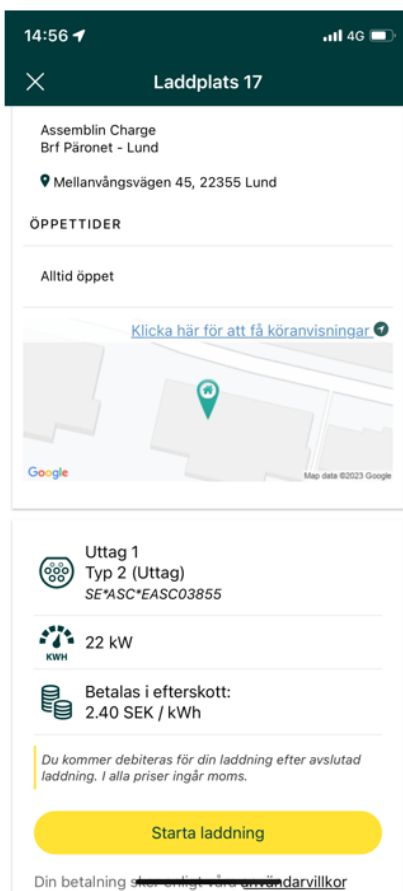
14:56

4G

Laddplats 17

Assemblin Charge
Brf Päronet - Lund

Mellanvångsvägen 45, 22355 Lund

ÖPPETTIDER

Alltid öppet

Klicka här för att få köranvisningar

Google

Map data ©2023 Google

Uttag 1
Typ 2 (Uttag)
SE*ASC*EASC03855

KWH

22 kW

Betalas i efterskott:
2.40 SEK / kWh

Du kommer debiteras för din laddning efter avslutad laddning. I alla priser ingår moms.

Starta laddning

Din betalning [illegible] användarvillkor